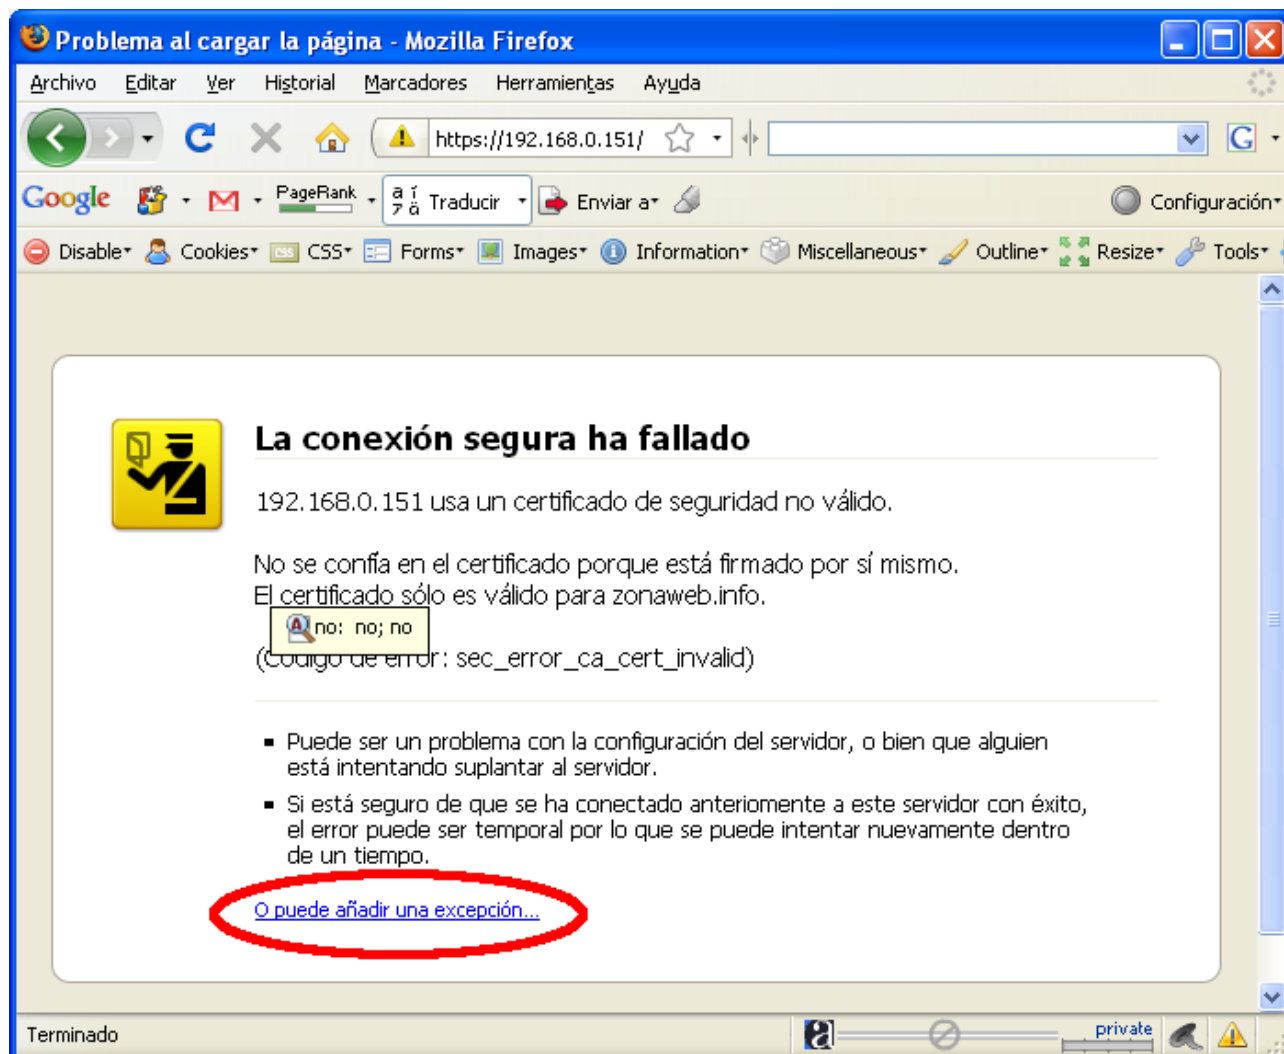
Problema al cargar la página - Mozilla Firefox

Archivo Editar Ver Historial Marcadores Herramientas Ayuda

https://192.168.0.151/

Google PageRank Traducir Enviar a Configuración

Disable Cookies CSS Forms Images Information Miscellaneous Outline Resize Tools

La conexión segura ha fallado

192.168.0.151 usa un certificado de seguridad no válido.

No se confía en el certificado porque está firmado por sí mismo.
El certificado sólo es válido para zonaweb.info.

no: no; no

([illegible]r: sec_error_ca_cert_invalid)

- Puede ser un problema con la configuración del servidor, o bien que alguien está intentando suplantar al servidor.
- Si está seguro de que se ha conectado anteriomente a este servidor con éxito, el error puede ser temporal por lo que se puede intentar nuevamente dentro de un tiempo.

O puede añadir una excepción…

Terminado

private